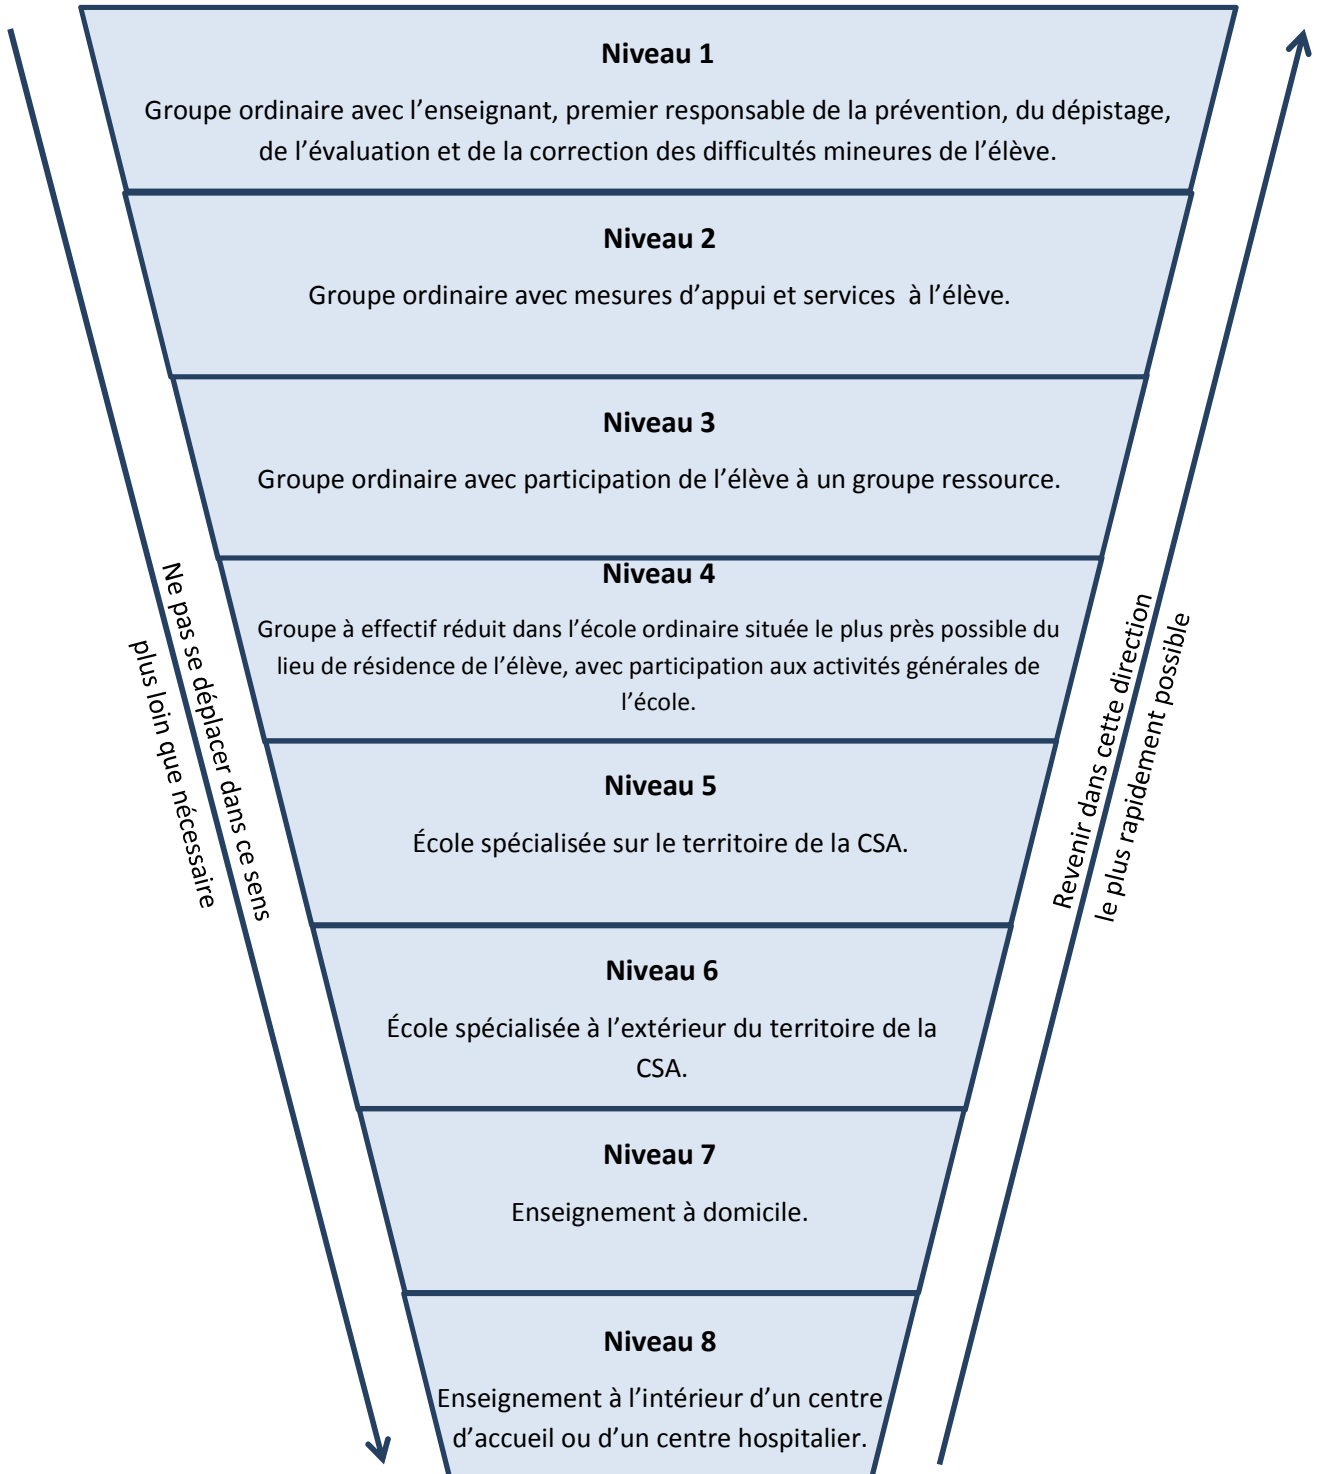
Niveau 1

Groupe ordinaire avec l'enseignant, premier responsable de la prévention, du dépistage, de l'évaluation et de la correction des difficultés mineures de l'élève.

Niveau 2

Groupe ordinaire avec mesures d'appui et services à l'élève.

Niveau 3

Groupe ordinaire avec participation de l'élève à un groupe ressource.

Niveau 4

Groupe à effectif réduit dans l'école ordinaire située le plus près possible du lieu de résidence de l'élève, avec participation aux activités générales de l'école.

Niveau 5

École spécialisée sur le territoire de la CSA.

Niveau 6

École spécialisée à l'extérieur du territoire de la CSA.

Niveau 7

Enseignement à domicile.

Niveau 8

Enseignement à l'intérieur d'un centre d'accueil ou d'un centre hospitalier.

Ne pas se déplacer dans ce sens plus loin que nécessaire

Revenir dans cette direction le plus rapidement possible